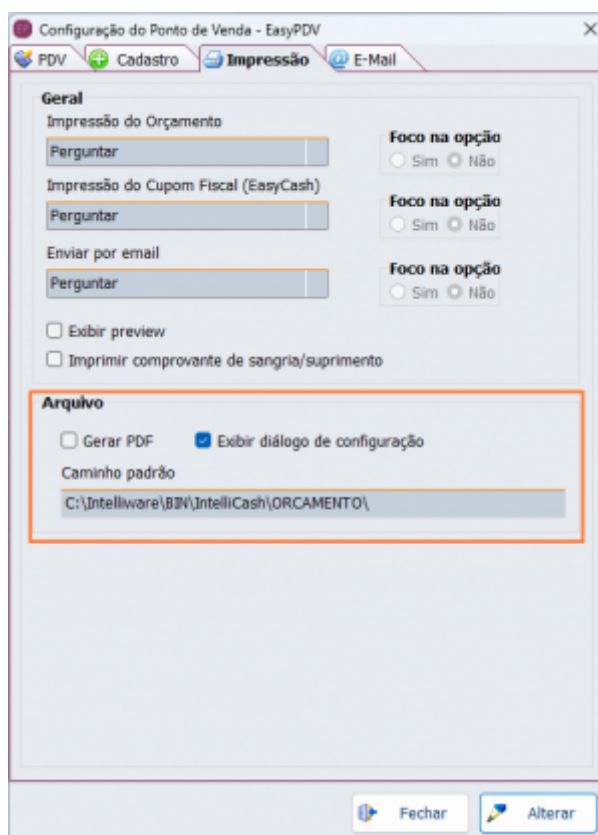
Configuração do Ponto de Venda - EasyPDV

PDV
Cadastro
Impressão
E-Mail

Geral

Impressão do Orçamento
Perguntar

Foco na opção
Sim Não

Impressão do Cupom Fiscal (EasyCash)
Perguntar

Foco na opção
Sim Não

Enviar por email
Perguntar

Foco na opção
Sim Não

Exibir preview
Imprimir comprovante de sangria/suprimento

Arquivo

Gerar PDF
Exibir diálogo de configuração

Caminho padrão
C:\Intelliware\BIN\IntelliCash\ORCAMENTO\

Fechar
Alterar